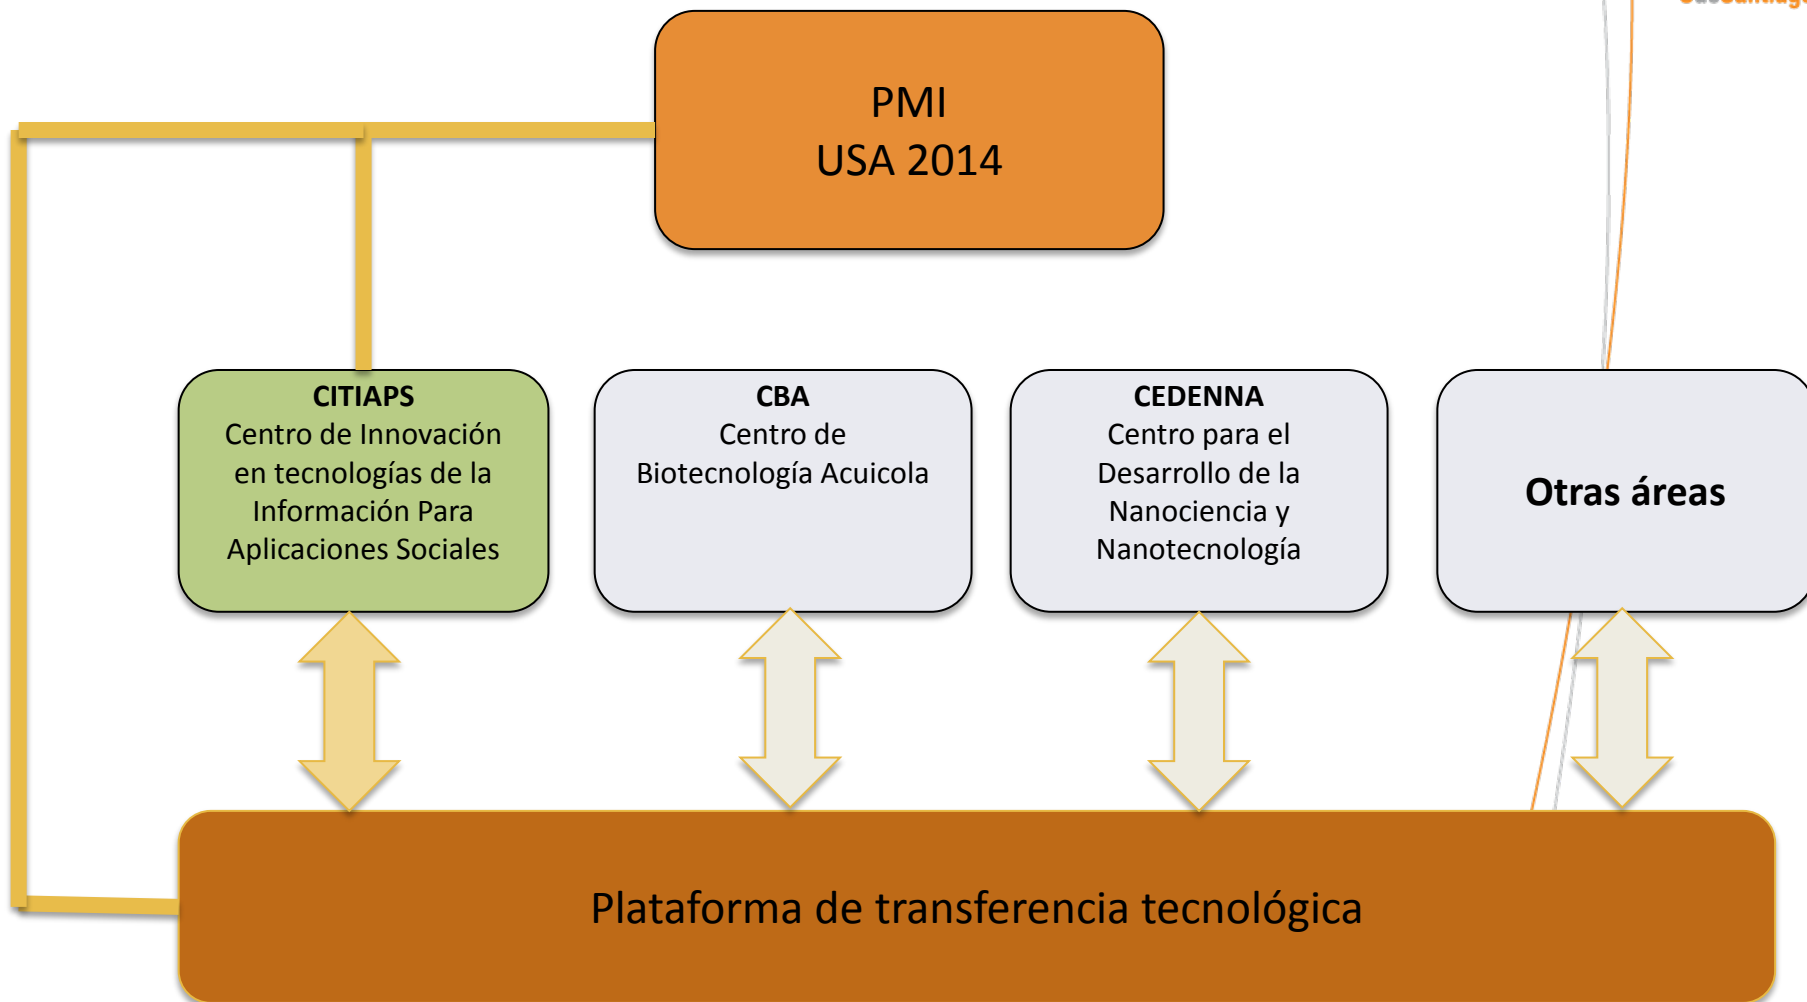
PMI
USA 2014

CITIAPS
Centro de Innovación en tecnologías de la Información Para Aplicaciones Sociales

CBA
Centro de Biotecnología Acuicola

CEDENNA
Centro para el Desarrollo de la Nanociencia y Nanotecnología

Otras áreas

Plataforma de transferencia tecnológica